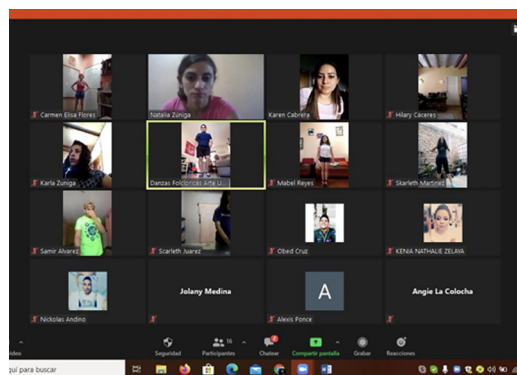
Carmen Elisa Flores
Natalia Zuniga
Karen Cabrera
Hilary Caceres
Karla Zuniga
Danzas Folcloricas Ana U...
Mabel Reyes
Skarleth Martinez
Samir Alvarez
Scarleth Juarez
Obed Cruz
KENIA NATHALIE ZELAYA
Nickolas Andino
Jolany Medina
A
Alexis Ponce
Angie La Colocha

ideo
Seguridad
16
Participantes
Chatear
Compartir pantalla
Grabar
Reacciones

quí para buscar